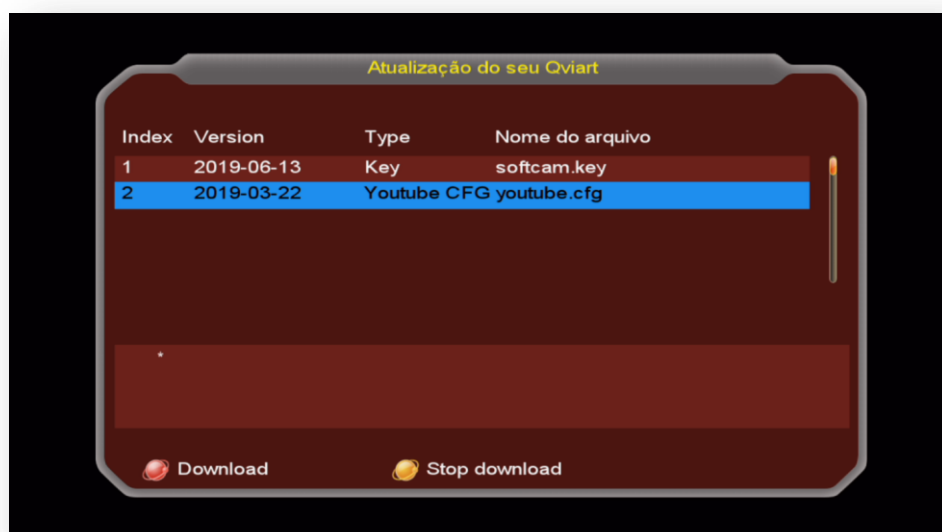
Atualização do seu Qviart

| Index | Version | Type | Nome do arquivo |
|---|---|---|---|
| 1 | 2019-06-13 | Key | softcam.key |
| 2 | 2019-03-22 | Youtube CFG | youtube.cfg |

*

Download

Stop download